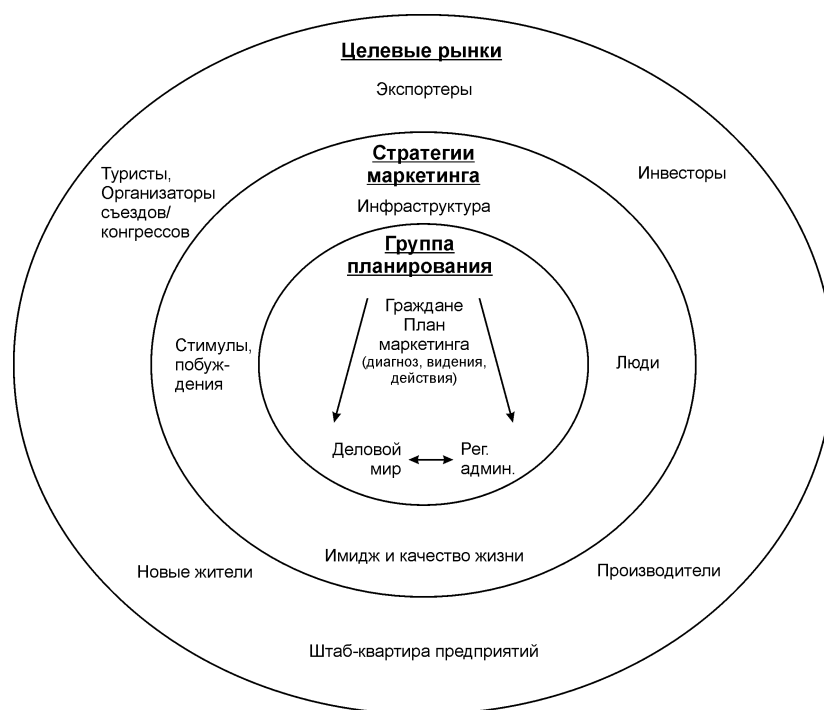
Целевые рынки

Экспортеры

Туристы, Организаторы съездов/ конгрессов

Инвесторы

Стратегии маркетинга

Инфраструктура

Группа планирования

Граждане
План маркетинга
(диагноз, видения, действия)

Стимулы, побуждения

Люди

Деловой мир

Рег. админ.

Имидж и качество жизни

Новые жители

Производители

Штаб-квартира предприятий